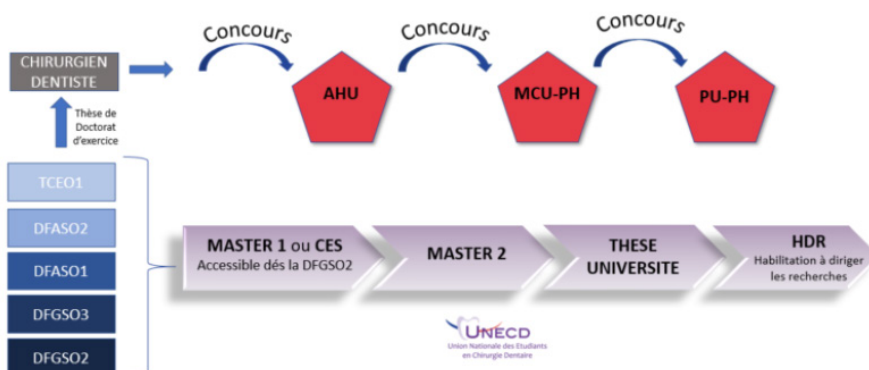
CHIRURGIEN DENTISTE

Concours

AHU

Concours

MCU-PH

Concours

PU-PH

Thèse de Doctorat d'exercice

TCEO1

DFASO2

DFASO1

DFGSO3

DFGSO2

MASTER 1 ou CES
Accessible dés la DFGSO2

MASTER 2

THESE UNIVERSITE

HDR
Habilitation à diriger les recherches

UNECD
Union Nationale des Etudiants en Chirurgie Dentaire